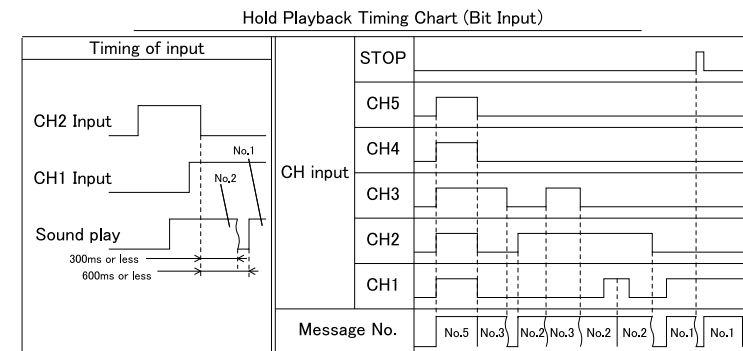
Hold Playback Timing Chart (Bit Input)

Timing of input

CH2 Input

CH1 Input

No.1

No.2

Sound play

300ms or less

600ms or less

CH input

STOP

CH5

CH4

CH3

CH2

CH1

Message No.

No.5

No.3

No.2

No.3

No.2

No.2

No.1

No.1